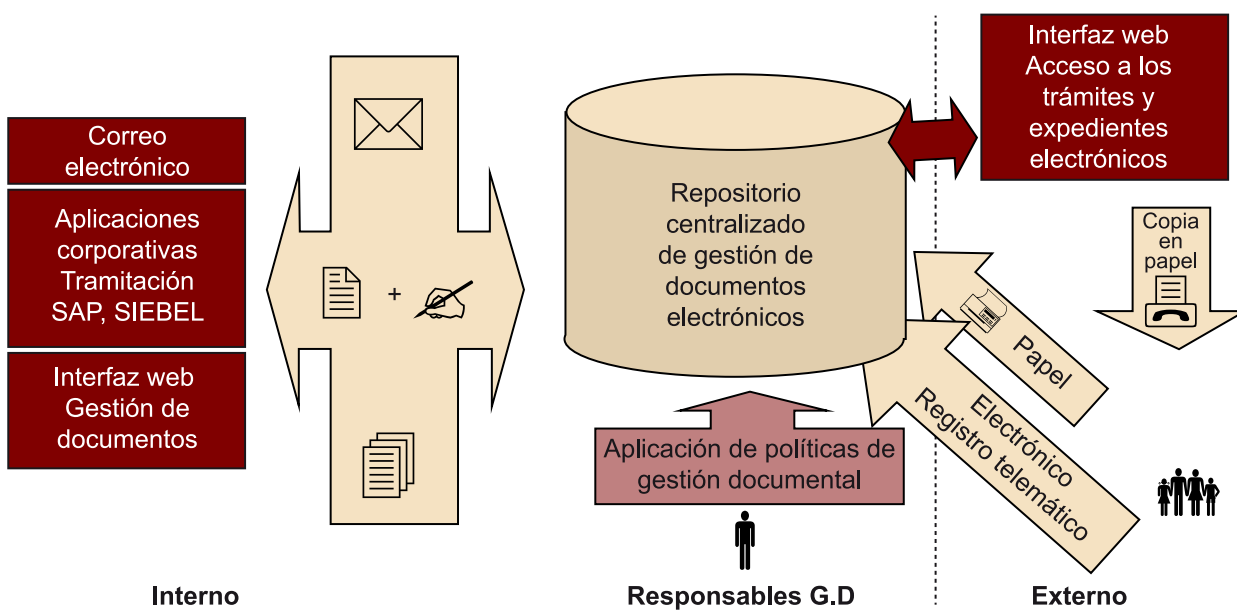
Correo electrónico

Aplicaciones corporativas Tramitación SAP, SIEBEL

Interfaz web Gestión de documentos

+

Repositorio centralizado de gestión de documentos electrónicos

Interfaz web Acceso a los trámites y expedientes electrónicos

Copia en papel

Papel

Electrónico Registro telemático

Aplicación de políticas de gestión documental

Interno

Responsables G.D

Externo